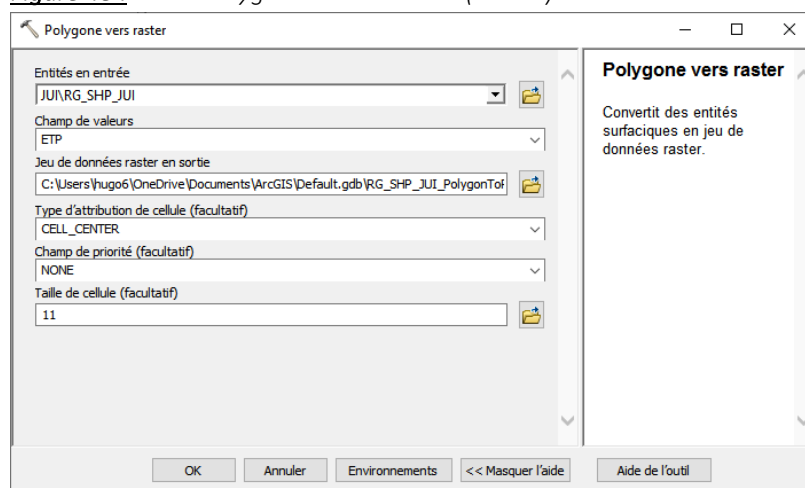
Polygone vers raster

Entités en entrée
JUI\RG_SHP_JUI

Champ de valeurs
ETP

Jeu de données raster en sortie
C:\Users\hugo6\OneDrive\Documents\ArcGIS\Default.gdb\RG_SHP_JUI_PolygonToF

Type d'attribution de cellule (facultatif)
CELL_CENTER

Champ de priorité (facultatif)
NONE

Taille de cellule (facultatif)
11

OK | Annuler | Environnements | << Masquer l'aide | Aide de l'outil

Polygone vers raster

Convertit des entités surfaciques en jeu de données raster.